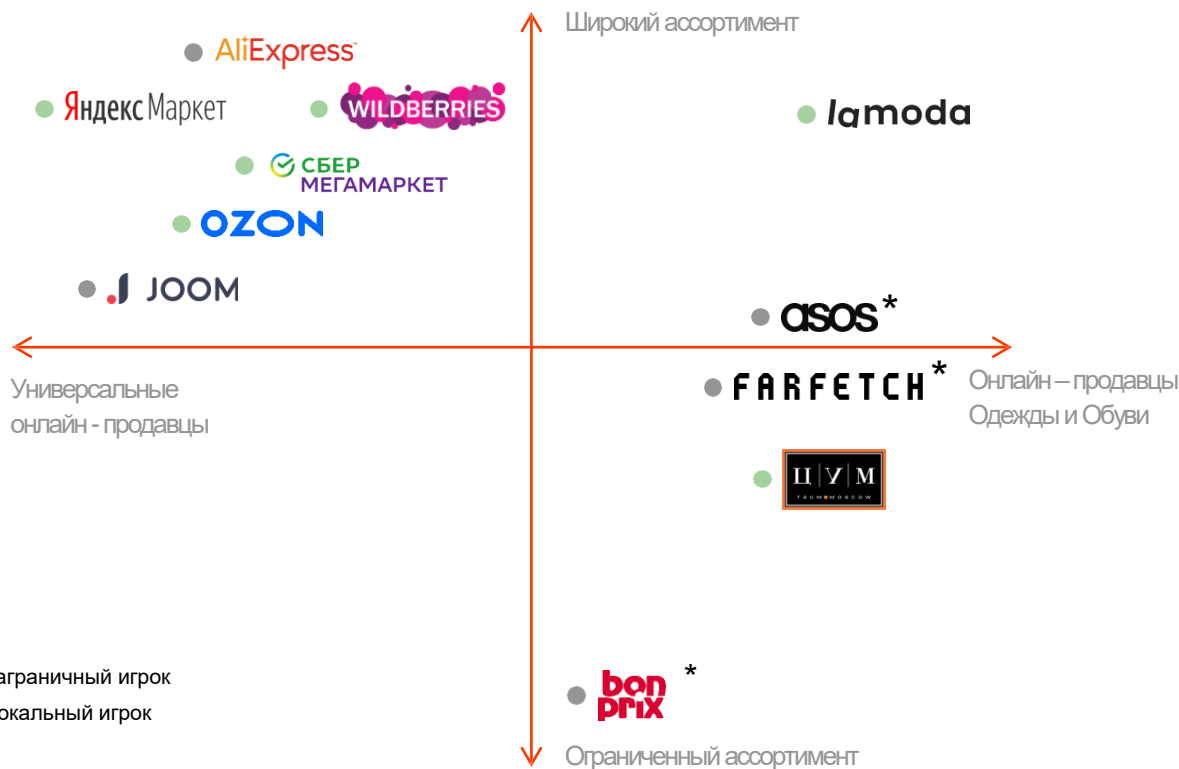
Широкий ассортимент

AliExpress

Яндекс Маркет

WILDBERRIES

lamoda

СБЕР МЕГАМАРКЕТ

OZON

JOOM

asos *

Универсальные онлайн - продавцы

FARFETCH *

Онлайн – продавцы Одежды и Обуви

ЦУМ
TSUM MOSCOW

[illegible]аграничный игрок

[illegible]окальный игрок

bon prix *

Ограниченный ассортимент